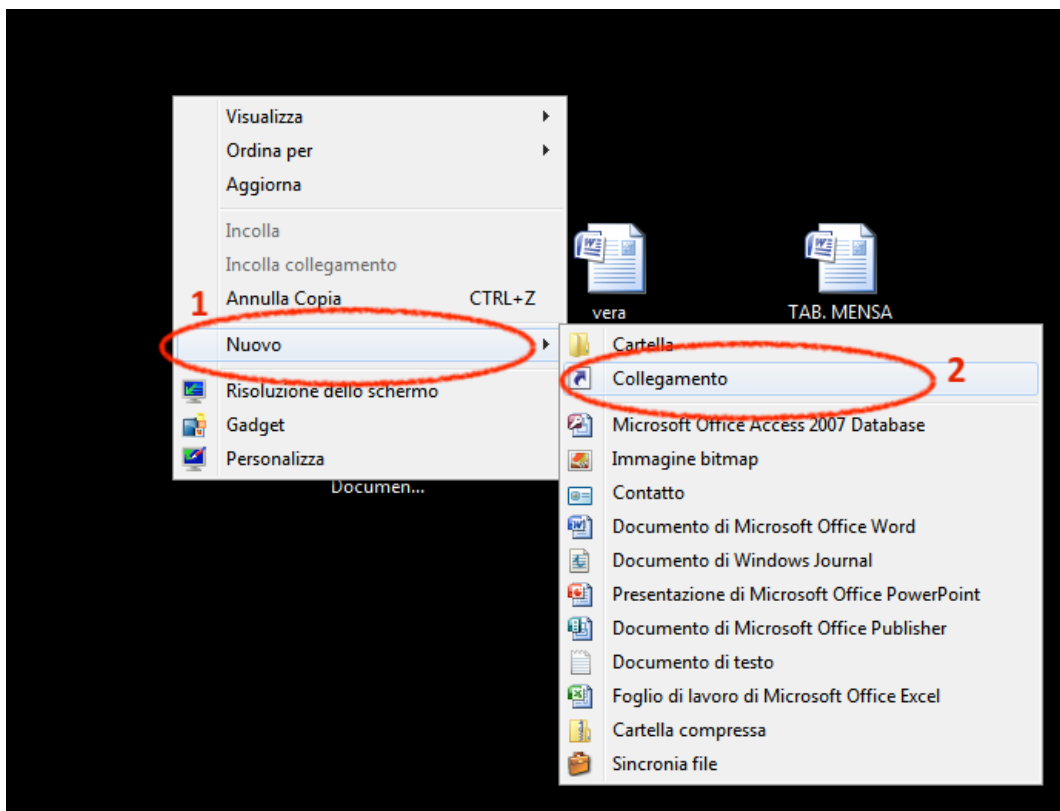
Visualizza
Ordina per
Aggiorna

Incolla
Incolla collegamento
Annulla Copia CTRL+Z

1
Nuovo

Risoluzione dello schermo
Gadget
Personalizza

vera
TAB. MENSA
Documen...

Cartella
Collegamento
2
Microsoft Office Access 2007 Database
Immagine bitmap
Contatto
Documento di Microsoft Office Word
Documento di Windows Journal
Presentazione di Microsoft Office PowerPoint
Documento di Microsoft Office Publisher
Documento di testo
Foglio di lavoro di Microsoft Office Excel
Cartella compressa
Sincronia file